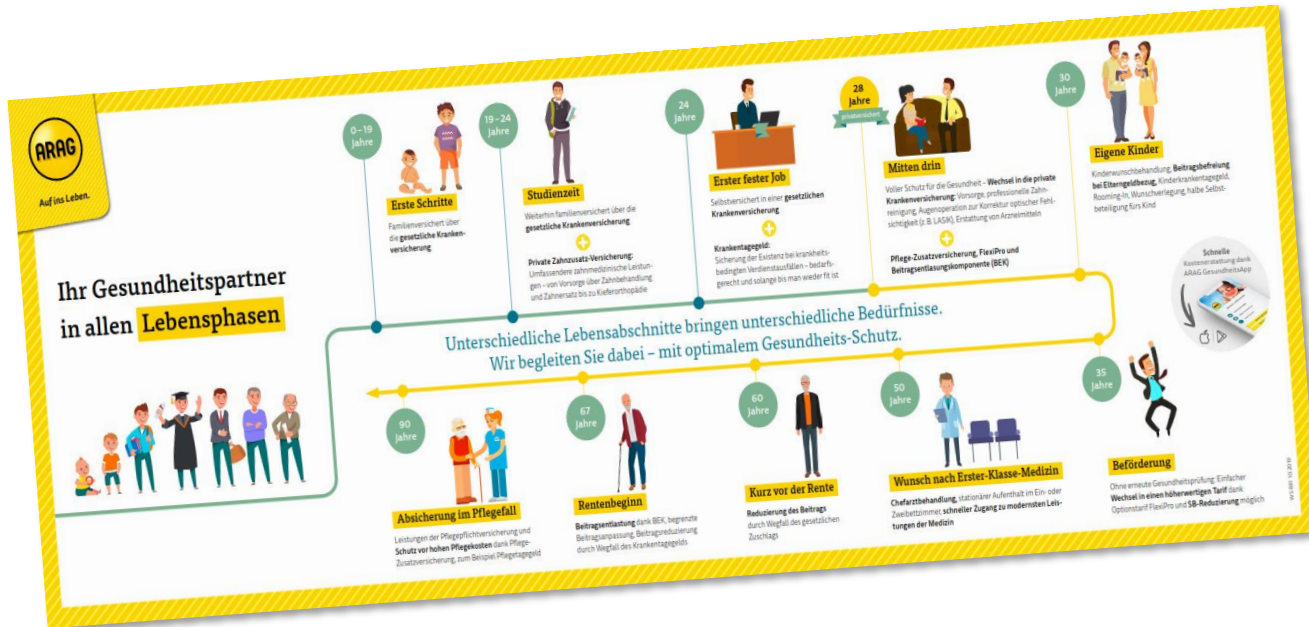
ARAG
Auf ins Leben.

Ihr Gesundheitspartner in allen Lebensphasen

0–19 Jahre
Erste Schritte
Familienversichert über die gesetzliche Krankenversicherung

19–24 Jahre
Studienzeit
Weiterhin familienversichert über die gesetzliche Krankenversicherung
Private Zahnzusatz-Versicherung: Umfassendere zahnmedizinische Leistungen – von Vorsorge über Zahnbehandlung und Zahnersatz bis zu Kieferorthopädie

24 Jahre
Erster fester Job
Selbstversichert in einer gesetzlichen Krankenversicherung
Krankentagegeld: Sicherung der Existenz bei krankheitsbedingten Verdienstausfällen – bedarfsgerecht und solange bis man wieder fit ist

28 Jahre
privatversichert
Mitten drin
Voller Schutz für die Gesundheit – Wechsel in die private Krankenversicherung: Vorsorge, professionelle Zahnreinigung, Augenoperation zur Korrektur optischer Fehlsichtigkeit (z. B. LASIK), Erstattung von Arzneimitteln
Pflege-Zusatzversicherung, FlexiPro und Beitragsentlastungskomponente (BEK)

30 Jahre
Eigene Kinder
Kinderwunschbehandlung, Beitragsbefreiung bei Elterngeldbezug, Kinderkrankentagegeld, Rooming-In, Wunschverlegung, halbe Selbstbeteiligung fürs Kind

Schnelle Kostenerstattung dank ARAG GesundheitsApp

Unterschiedliche Lebensabschnitte bringen unterschiedliche Bedürfnisse.
Wir begleiten Sie dabei – mit optimalem Gesundheits-Schutz.

35 Jahre
Beförderung
Ohne erneute Gesundheitsprüfung: Einfacher Wechsel in einen höherwertigen Tarif dank Optionstarif FlexiPro und SB-Reduzierung möglich

50 Jahre
Wunsch nach Erster-Klasse-Medizin
Chefarztbehandlung, stationärer Aufenthalt im Ein- oder Zweibettzimmer, schneller Zugang zu modernsten Leistungen der Medizin

60 Jahre
Kurz vor der Rente
Reduzierung des Beitrags durch Wegfall des gesetzlichen Zuschlags

67 Jahre
Rentenbeginn
Beitragsentlastung dank BEK, begrenzte Beitragsanpassung, Beitragsreduzierung durch Wegfall des Krankentagegelds

90 Jahre
Absicherung im Pflegefall
Leistungen der Pflegepflichtversicherung und Schutz vor hohen Pflegekosten dank Pflege-Zusatzversicherung, zum Beispiel Pflegetagegeld

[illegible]